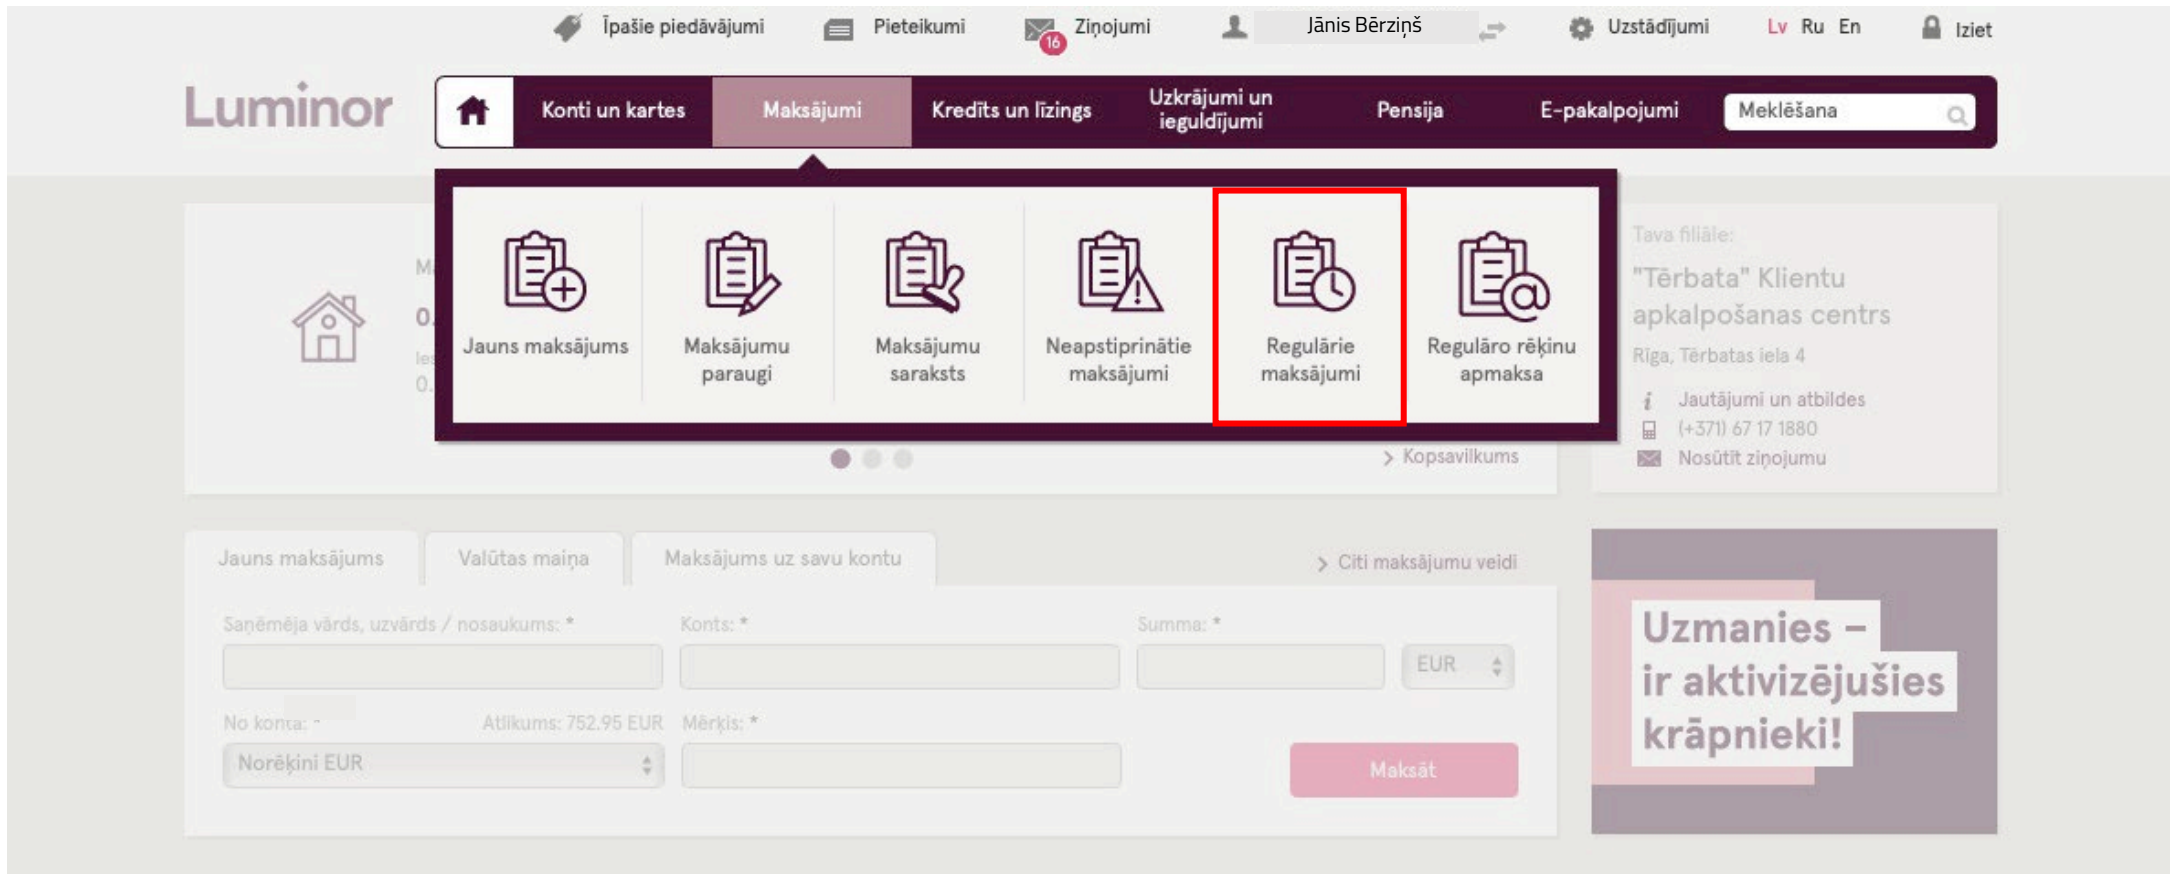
Īpašie piedāvājumi Pieteikumi 16 Ziņojumi Jānis Bērziņš Uzstādījumi Lv Ru En Iziet

Luminor

Konti un kartes Maksājumi Kredīts un līzings Uzkrājumi un ieguldījumi Pensija E-pakalpojumi Meklēšana

Jauns maksājums
Maksājumu paraugi
Maksājumu saraksts
Neapstiprinātie maksājumi
Regulārie maksājumi
Regulāro rēķinu apmaksa

M
0.
Ie
0.

Kopsavilkums

Tava filiāle:
"Tērbata" Klientu apkalpošanas centrs
Rīga, Tērbatas iela 4
Jautājumi un atbildes
(+371) 67 17 1880
Nosūtīt ziņojumu

Jauns maksājums Valūtas maiņa Maksājums uz savu kontu
Citi maksājumu veidi

Saņēmēja vārds, uzvārds / nosaukums: *
Konts: *
Summa: *
EUR
No konta: *
Atlikums: 752.95 EUR
Mērķis: *
Norēķini EUR
Maksāt

Uzmanies – ir aktivizējušies krāpnieki!